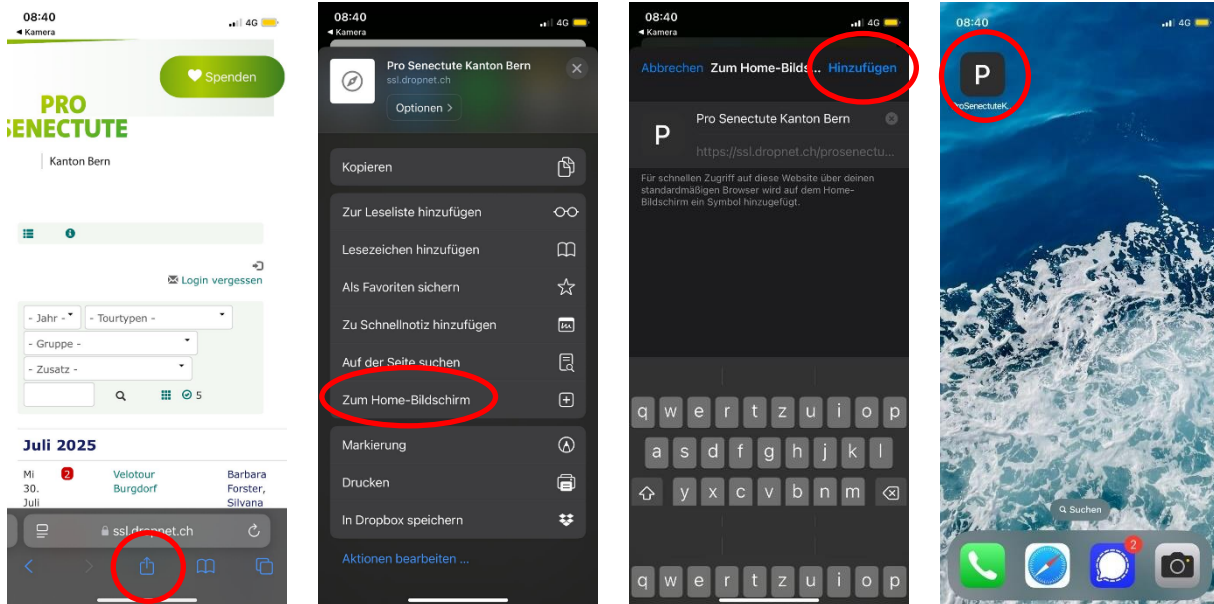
08:40
◂ Kamera
4G

Spenden

PRO
SENECTUTE
Kanton Bern

Login vergessen

- Jahr -
- Tourtypen -
- Gruppe -
- Zusatz -

5

Juli 2025

| Mi 30. Juli | 2 | Velotour Burgdorf | Barbara Forster, Silvana |
|---|---|---|---|

ssl.dropnet.ch

08:40
◂ Kamera
4G

Pro Senectute Kanton Bern
ssl.dropnet.ch
Optionen >

Kopieren
Zur Leseliste hinzufügen
Lesezeichen hinzufügen
Als Favoriten sichern
Zu Schnellnotiz hinzufügen
Auf der Seite suchen
Zum Home-Bildschirm
Markierung
Drucken
In Dropbox speichern
Aktionen bearbeiten ...

08:40
◂ Kamera
4G

Abbrechen
Zum Home-Bildsc...
Hinzufügen

P
Pro Senectute Kanton Bern
https://ssl.dropnet.ch/prosenectu...

Für schnellen Zugriff auf diese Website über deinen standardmäßigen Browser wird auf dem Home-Bildschirm ein Symbol hinzugefügt.

q w e r t z u i o p
a s d f g h j k l
y x c v b n m
q w e r t z u i o p

08:40
4G

P
ProSenectuteK...

Suchen

2